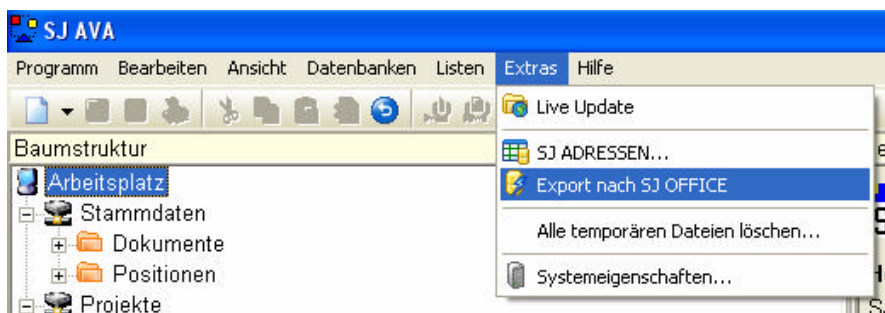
SJ AVA

Programm Bearbeiten Ansicht Datenbanken Listen Extras Hilfe

Baumstruktur

Arbeitsplatz
Stammdaten
Dokumente
Positionen
Projekte

Live Update
SJ ADRESSEN...
Export nach SJ OFFICE
Alle temporären Dateien löschen...
Systemeigenschaften...